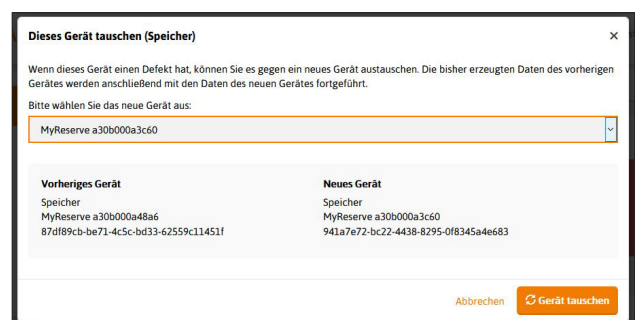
Dieses Gerät tauschen (Speicher)

×

Wenn dieses Gerät einen Defekt hat, können Sie es gegen ein neues Gerät austauschen. Die bisher erzeugten Daten des vorherigen Gerätes werden anschließend mit den Daten des neuen Gerätes fortgeführt.

Bitte wählen Sie das neue Gerät aus:

MyReserve a30b000a3c60

Vorheriges Gerät
Speicher
MyReserve a30b000a48a6
87df89cb-be71-4c5c-bd33-62559c11451f

Neues Gerät
Speicher
MyReserve a30b000a3c60
941a7e72-bc22-4438-8295-0f8345a4e683

Abbrechen

Gerät tauschen